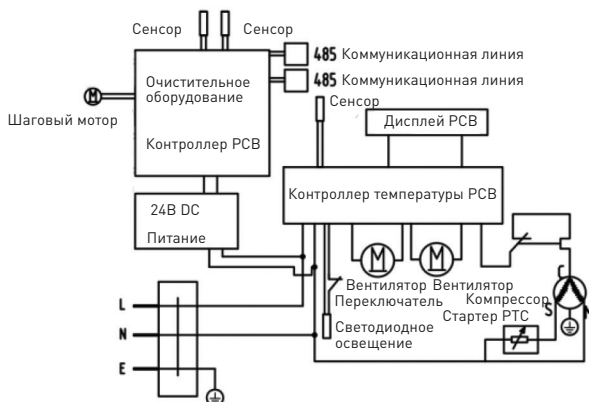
Сенсор
Сенсор
485 Коммуникационная линия
485 Коммуникационная линия
Очистительное оборудование
Контроллер PCB
M
Шаговый мотор
Сенсор
Дисплей PCB
Контроллер температуры PCB
24В DC
Питание
M
M
Вентилятор
Вентилятор
Переключатель
Компрессор
Стартер PTC
C
S
L
N
E
Светодиодное освещение